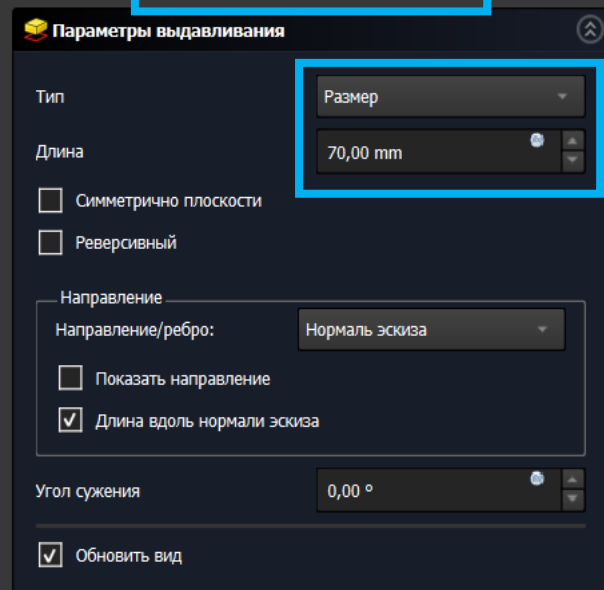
Параметры выдавливания

Тип
Размер

Длина
70,00 mm

Симметрично плоскости

Реверсивный

Направление
Направление/ребро:
Нормаль эскиза

Показать направление

Длина вдоль нормали эскиза

Угол сужения
0,00 °

Обновить вид